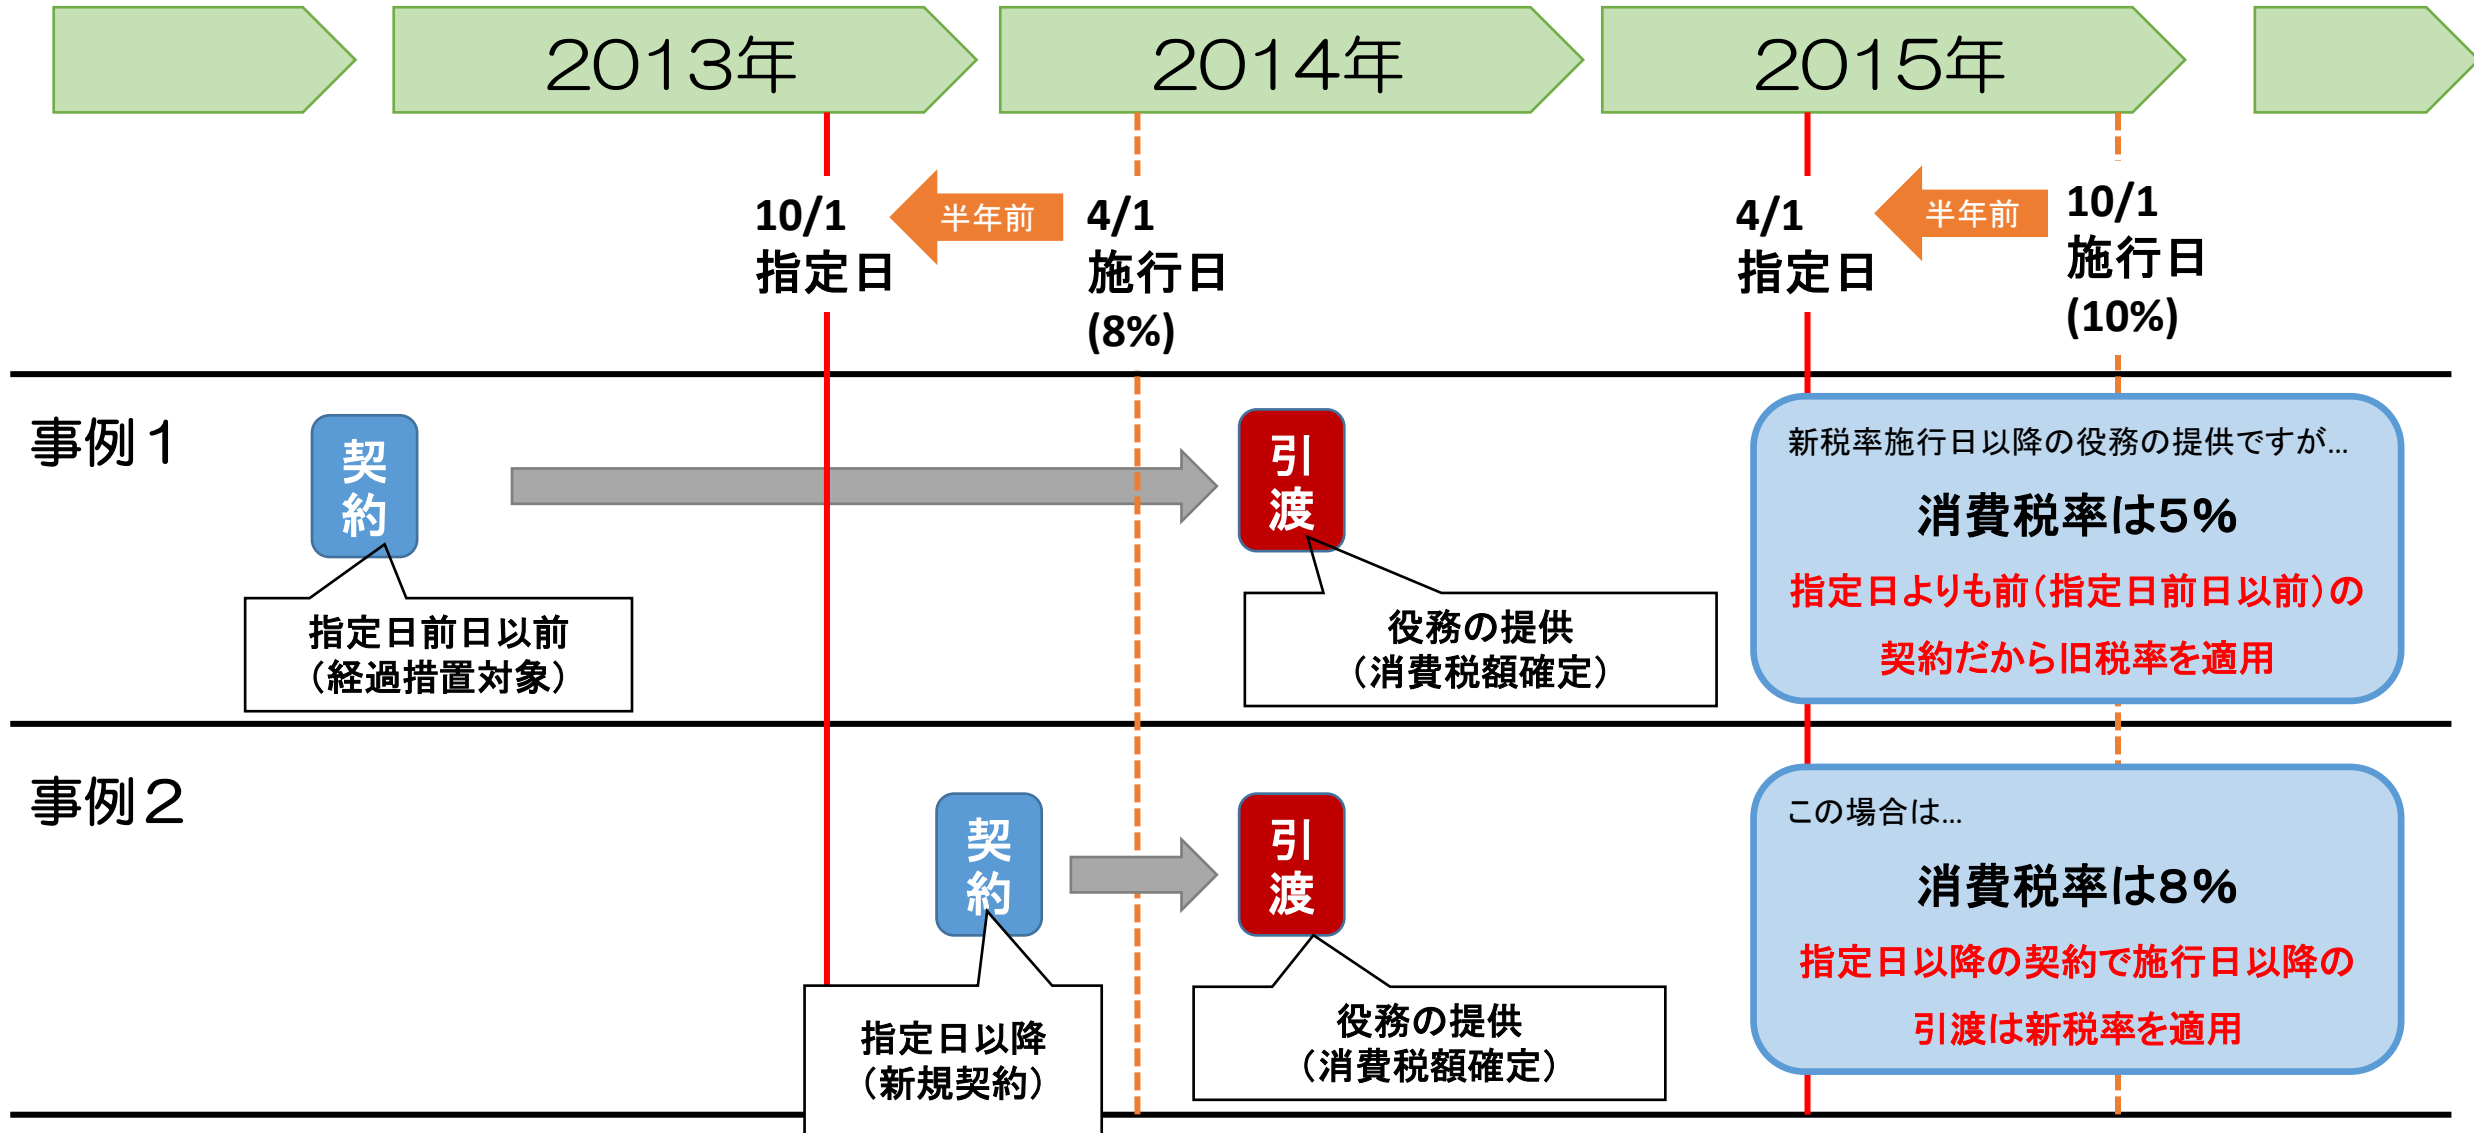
2013年

2014年

2015年

10/1
指定日

半年前

4/1
施行日
(8%)

4/1
指定日

半年前

10/1
施行日
(10%)

事例１

契約

指定日前日以前
（経過措置対象）

引渡

役務の提供
（消費税額確定）

新税率施行日以降の役務の提供ですが…

消費税率は5%

指定日よりも前（指定日前日以前）の契約だから旧税率を適用

事例２

契約

指定日以降
（新規契約）

引渡

役務の提供
（消費税額確定）

この場合は…

消費税率は8%

指定日以降の契約で施行日以降の引渡は新税率を適用